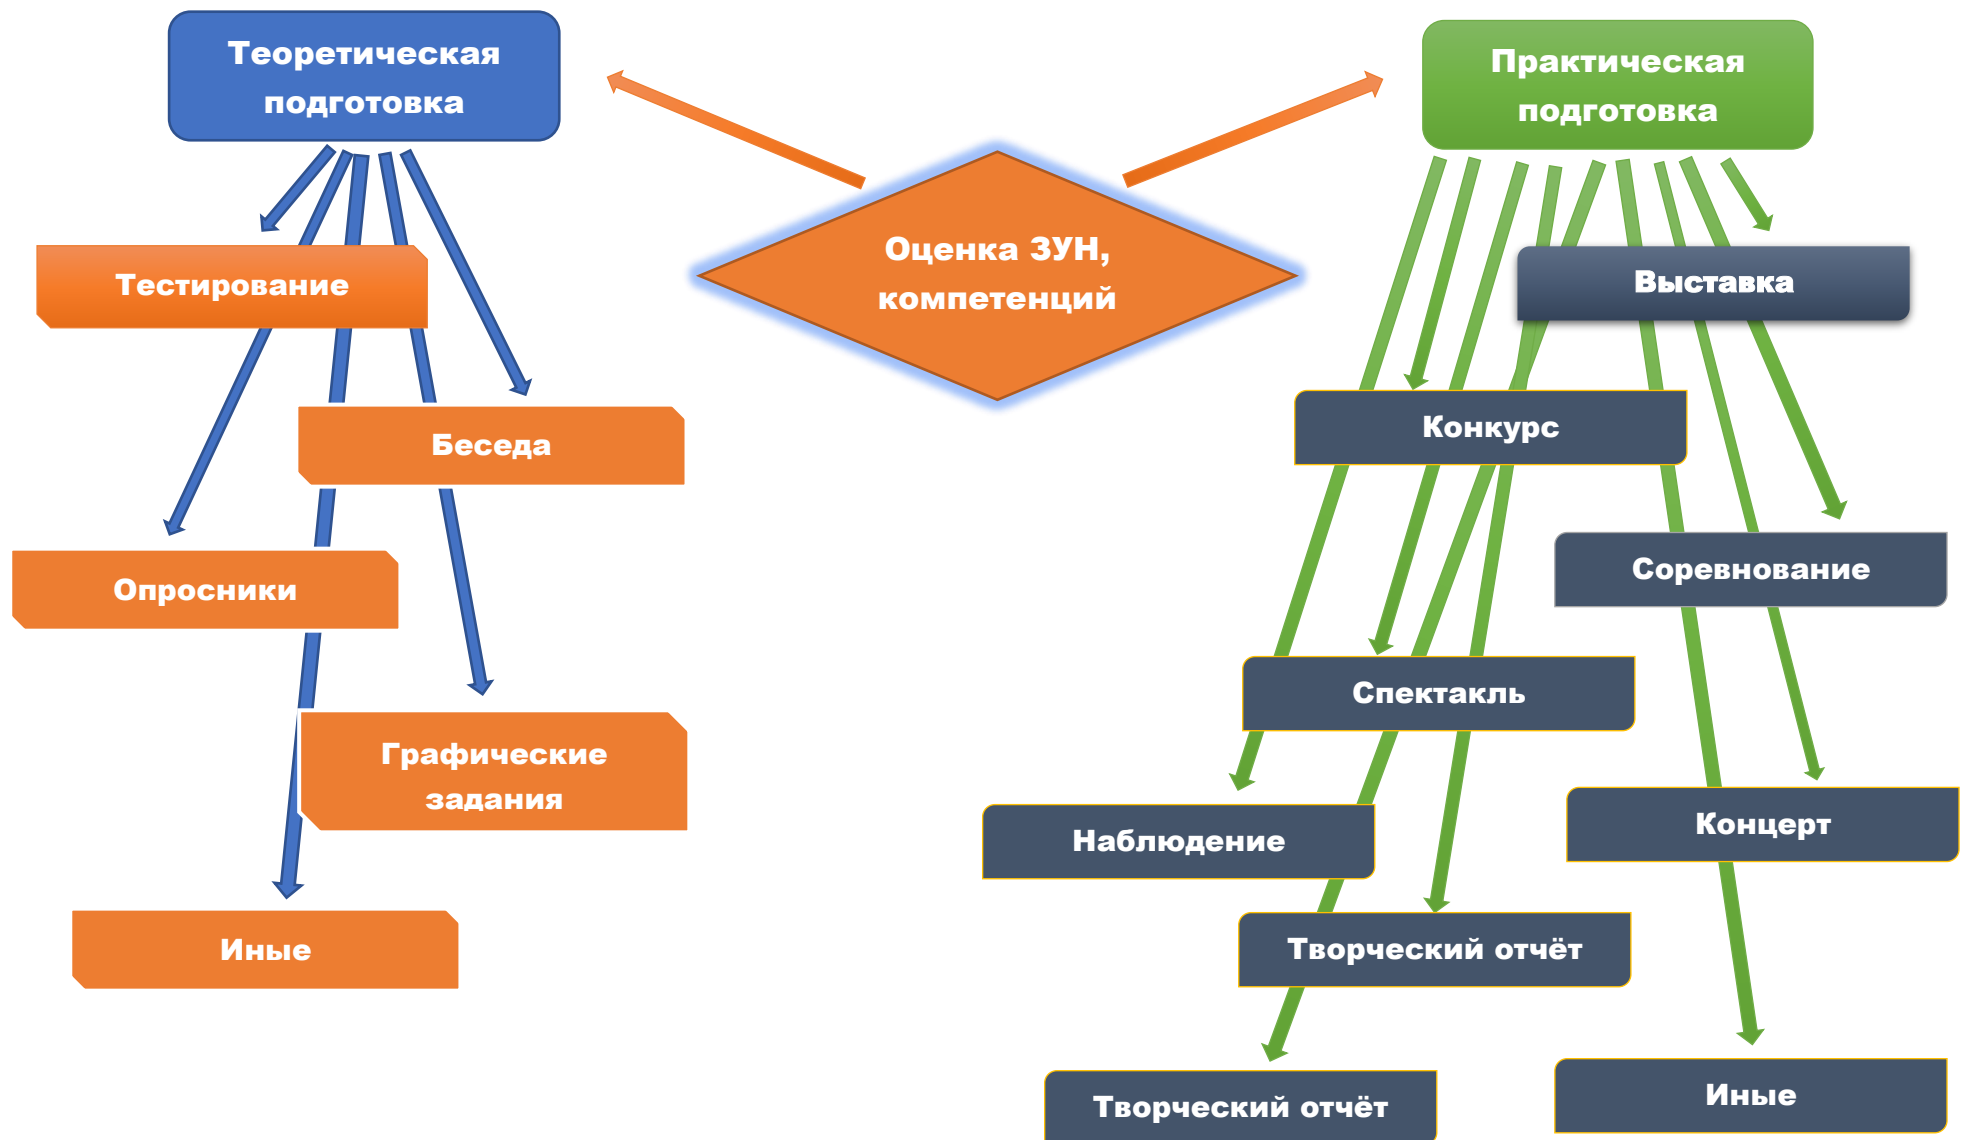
Теоретическая подготовка

Оценка ЗУН, компетенций

Практическая подготовка

Тестирование

Беседа

Опросники

Графические задания

Иные

Выставка

Конкурс

Соревнование

Спектакль

Наблюдение

Концерт

Творческий отчёт

Творческий отчёт

Иные